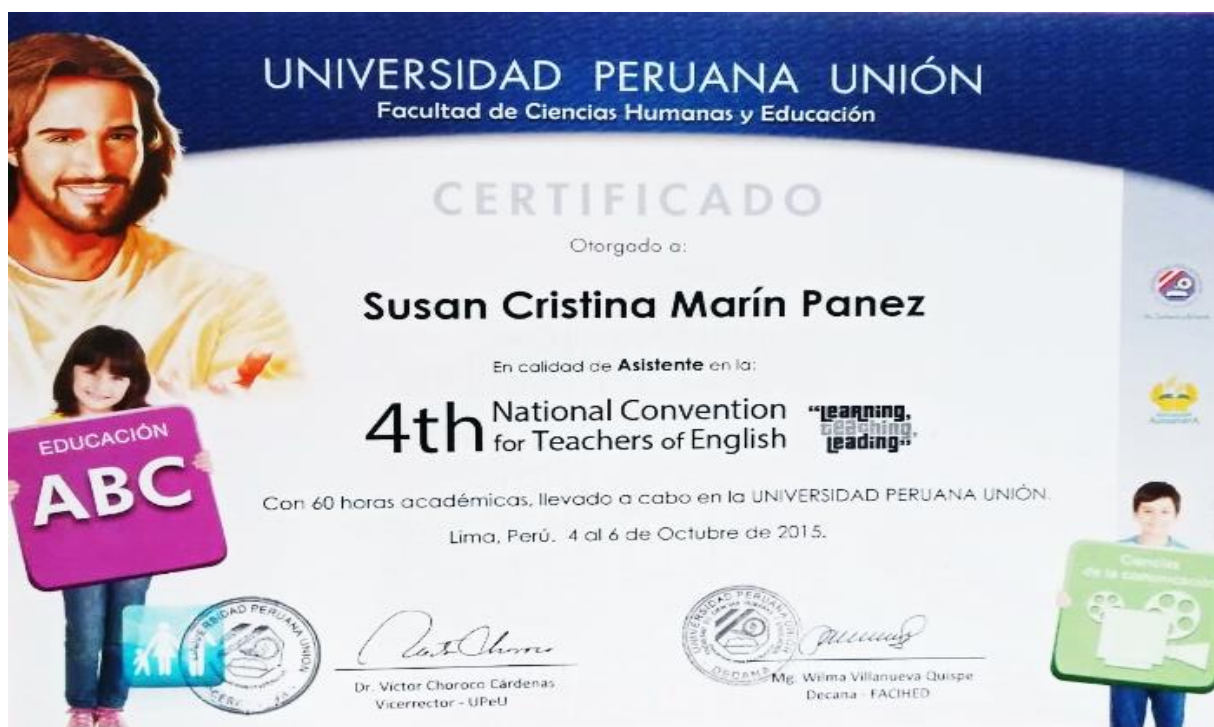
UNIVERSIDAD PERUANA UNIÓN
Facultad de Ciencias Humanas y Educación

CERTIFICADO

Otorgado a:

Susan Cristina Marín Panez

En calidad de Asistente en la:

4th National Convention for Teachers of English "learning, teaching, leading"

Con 60 horas académicas, llevado a cabo en la UNIVERSIDAD PERUANA UNIÓN.

Lima, Perú. 4 al 6 de Octubre de 2015.

EDUCACIÓN
ABC

Ciencias de la comunicación

UNIVERSIDAD PERUANA UNIÓN

Dr. Victor Choroco Cárdenas
Vicerrector - UPeU

DECANA

Mg. Wilma Villanueva Quispe
Decana - FACIHED